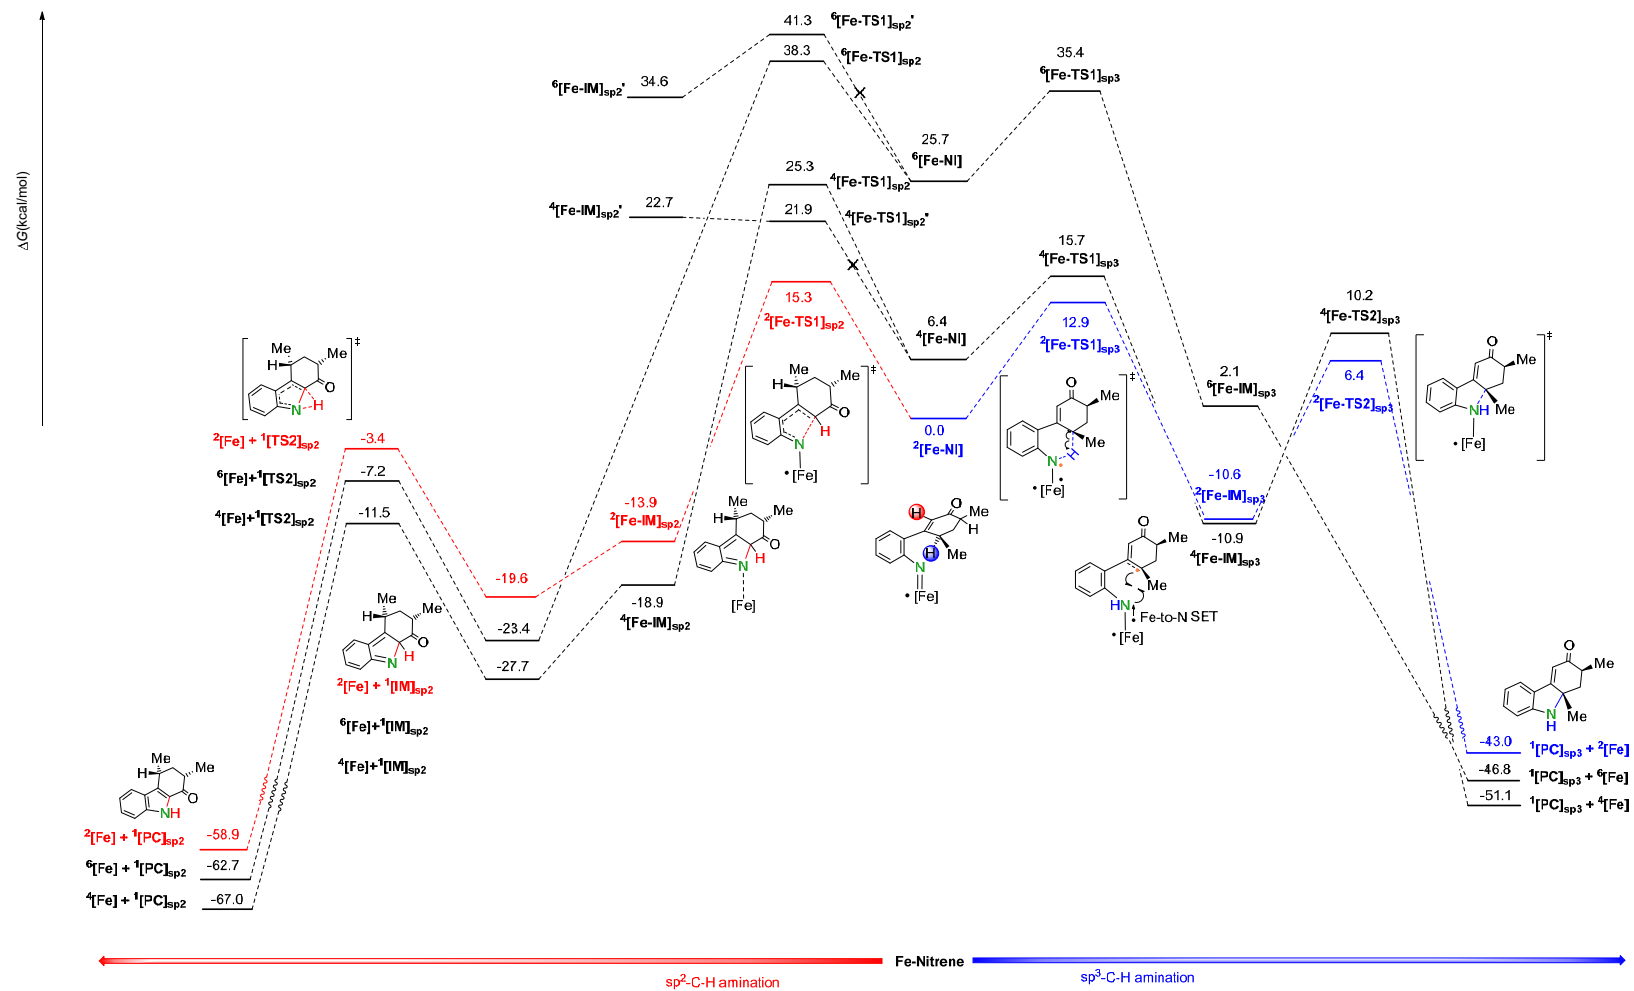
ΔG(kcal/mol)

41.3 $^6$[Fe-TS1]$_{sp2}$'
38.3 $^6$[Fe-TS1]$_{sp2}$
$^6$[Fe-IM]$_{sp2}$' 34.6
35.4 $^6$[Fe-TS1]$_{sp3}$
25.7 $^6$[Fe-NI]
25.3 $^4$[Fe-TS1]$_{sp2}$
$^4$[Fe-IM]$_{sp2}$' 22.7
21.9 $^4$[Fe-TS1]$_{sp2}$'
15.7 $^4$[Fe-TS1]$_{sp3}$
15.3 $^2$[Fe-TS1]$_{sp2}$
6.4 $^4$[Fe-NI]
12.9 $^2$[Fe-TS1]$_{sp3}$
10.2 $^4$[Fe-TS2]$_{sp3}$
6.4 $^2$[Fe-TS2]$_{sp3}$
2.1 $^6$[Fe-IM]$_{sp3}$
0.0 $^2$[Fe-NI]
-10.6 $^2$[Fe-IM]$_{sp3}$
-10.9 $^4$[Fe-IM]$_{sp3}$
$^2$[Fe] + $^1$[TS2]$_{sp2}$ -3.4
$^6$[Fe]+$^1$[TS2]$_{sp2}$ -7.2
$^4$[Fe]+$^1$[TS2]$_{sp2}$ -11.5
-13.9 $^2$[Fe-IM]$_{sp2}$
-19.6
-18.9 $^4$[Fe-IM]$_{sp2}$
-23.4
-27.7
$^2$[Fe] + $^1$[IM]$_{sp2}$
$^6$[Fe]+$^1$[IM]$_{sp2}$
$^4$[Fe]+$^1$[IM]$_{sp2}$
$^2$[Fe] + $^1$[PC]$_{sp2}$ -58.9
$^6$[Fe] + $^1$[PC]$_{sp2}$ -62.7
$^4$[Fe] + $^1$[PC]$_{sp2}$ -67.0
-43.0 $^1$[PC]$_{sp3}$ + $^2$[Fe]
-46.8 $^1$[PC]$_{sp3}$ + $^6$[Fe]
-51.1 $^1$[PC]$_{sp3}$ + $^4$[Fe]

Me H Me O N H ‡
Me H Me O N H [Fe] ‡
Me H Me O N H [Fe]
H O Me H H Me N [Fe]
O Me N H Me [Fe] ‡
O Me Me HN Fe-to-N SET [Fe]
O Me NH Me [Fe] ‡
Me H Me O N H
Me H Me O NH
O Me N H Me

Fe-Nitrene
sp$^2$-C-H amination
sp$^3$-C-H amination